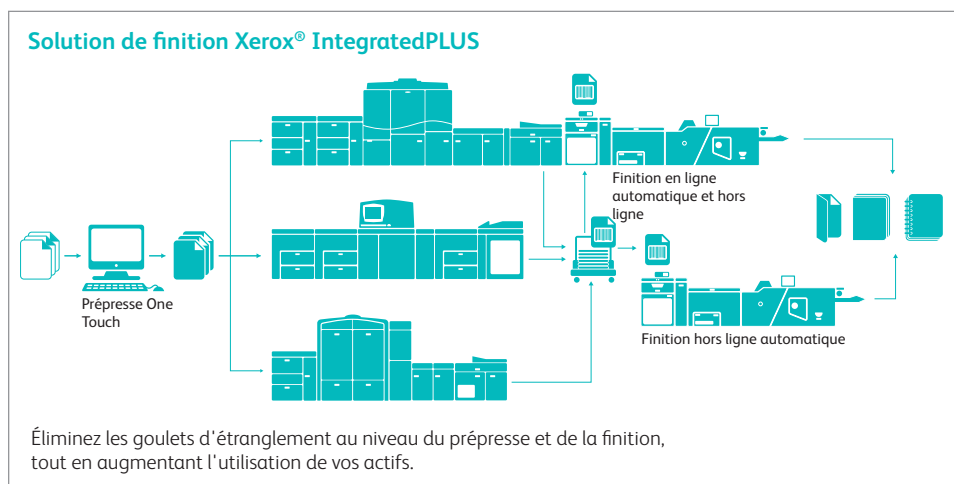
Solution de finition Xerox® IntegratedPLUS

Prépresse One Touch

Finition en ligne automatique et hors ligne

Finition hors ligne automatique

Éliminez les goulets d'étranglement au niveau du prépresse et de la finition, tout en augmentant l'utilisation de vos actifs.